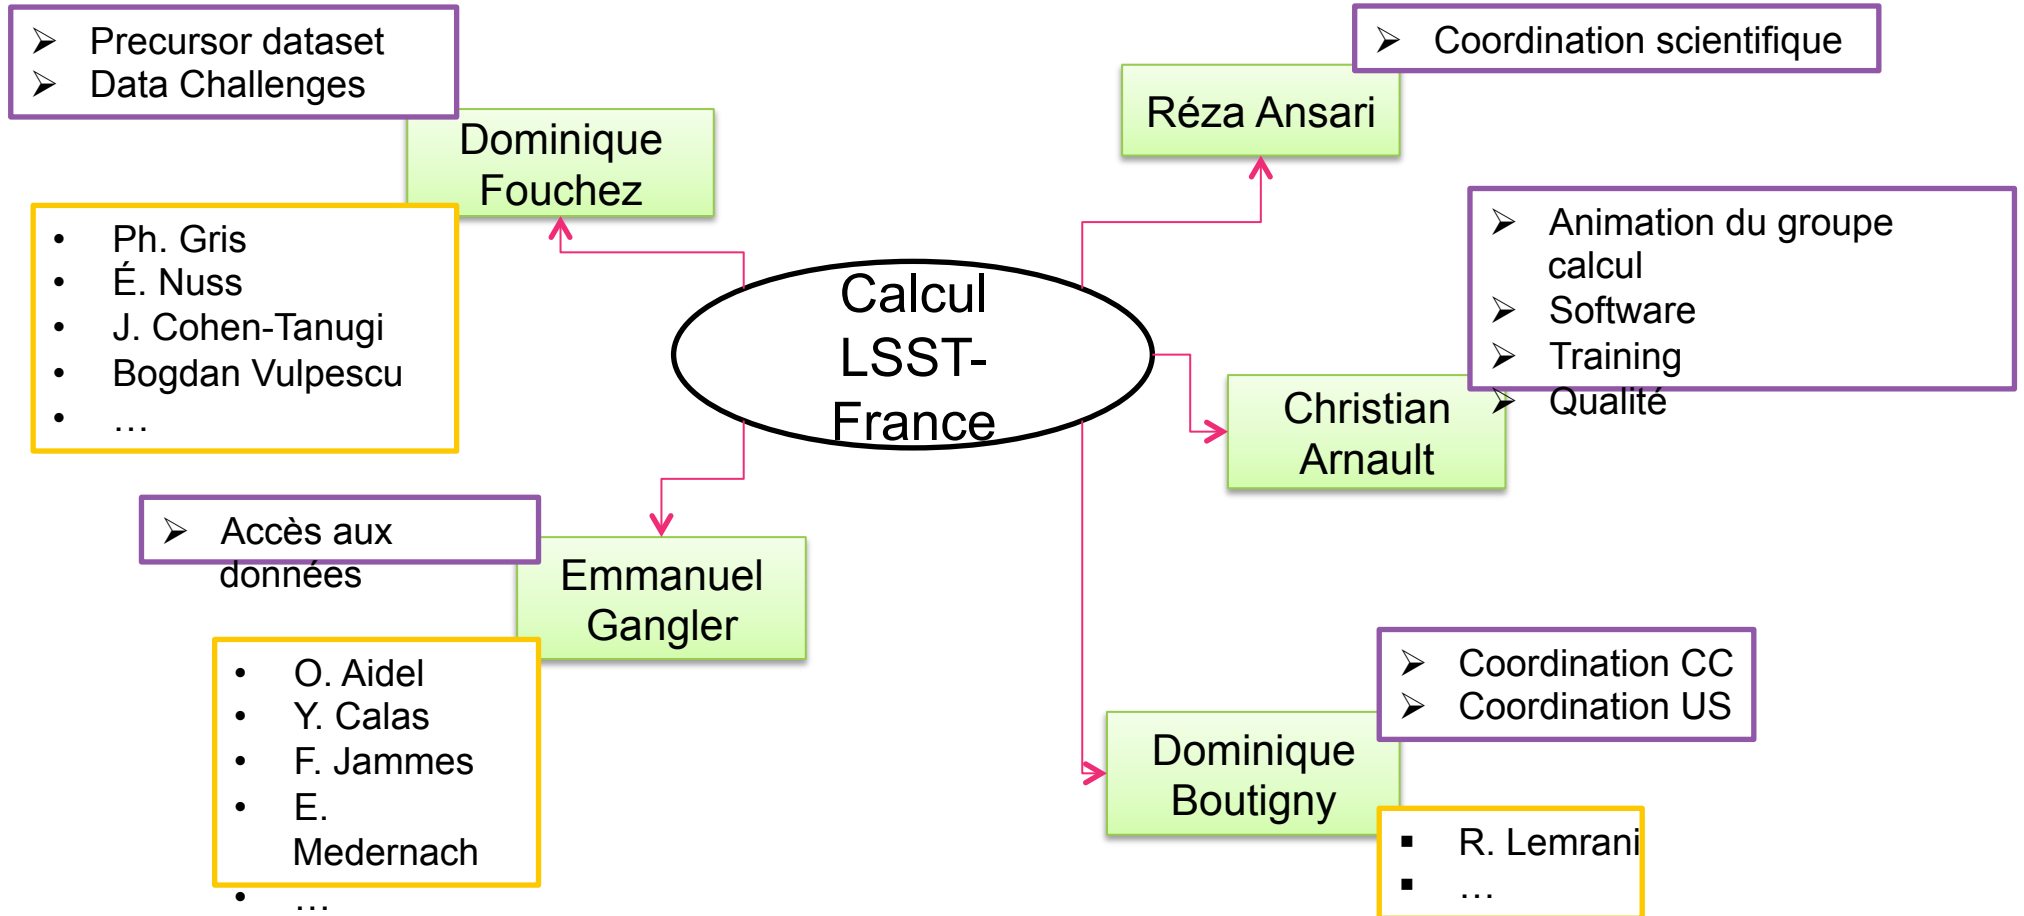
- Precursor dataset
- Data Challenges

Dominique Fouchez

- Ph. Gris
- É. Nuss
- J. Cohen-Tanugi
- Bogdan Vulpescu
- …

Calcul LSST-France

- Coordination scientifique

Réza Ansari

- Animation du groupe calcul
- Software
- Training
- Qualité

Christian Arnault

- Accès aux données

Emmanuel Gangler

- O. Aidel
- Y. Calas
- F. Jammes
- E. Medernach
- …

- Coordination CC
- Coordination US

Dominique Boutigny

- R. Lemrani
- …